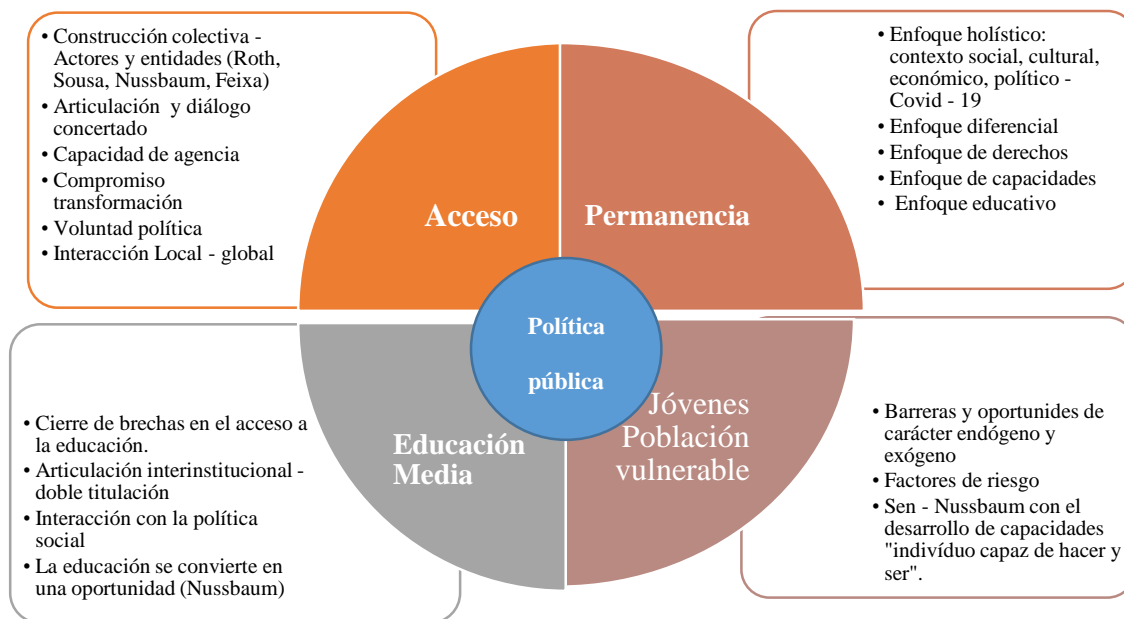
• Construcción colectiva - Actores y entidades (Roth, Sousa, Nussbaum, Feixa)
• Articulación y diálogo concertado
• Capacidad de agencia
• Compromiso transformación
• Voluntad política
• Interacción Local - global

• Enfoque holístico: contexto social, cultural, económico, político - Covid - 19
• Enfoque diferencial
• Enfoque de derechos
• Enfoque de capacidades
• Enfoque educativo

Acceso

Permanencia

Política pública

Educación Media

Jóvenes Población vulnerable

• Cierre de brechas en el acceso a la educación.
• Articulación interinstitucional - doble titulación
• Interacción con la política social
• La educación se convierte en una oportunidad (Nussbaum)

• Barreras y oportunides de carácter endógeno y exógeno
• Factores de riesgo
• Sen - Nussbaum con el desarrollo de capacidades "indivíduo capaz de hacer y ser".